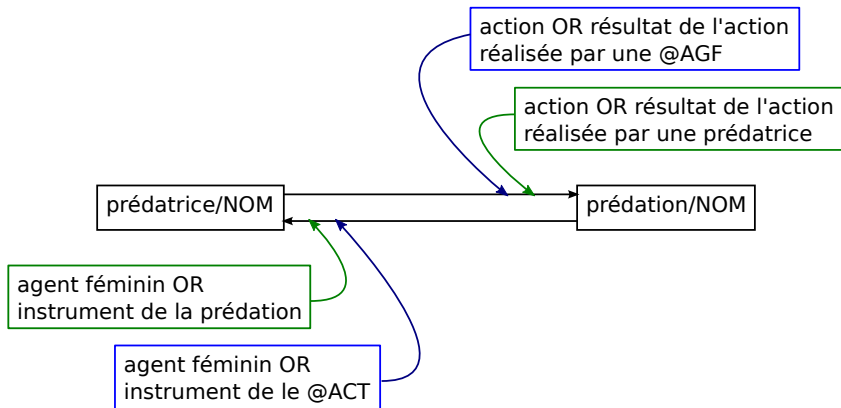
action OR résultat de l'action réalisée par une @AGF

action OR résultat de l'action réalisée par une prédatrice

prédatrice/NOM

prédation/NOM

agent féminin OR instrument de la prédation

agent féminin OR instrument de le @ACT